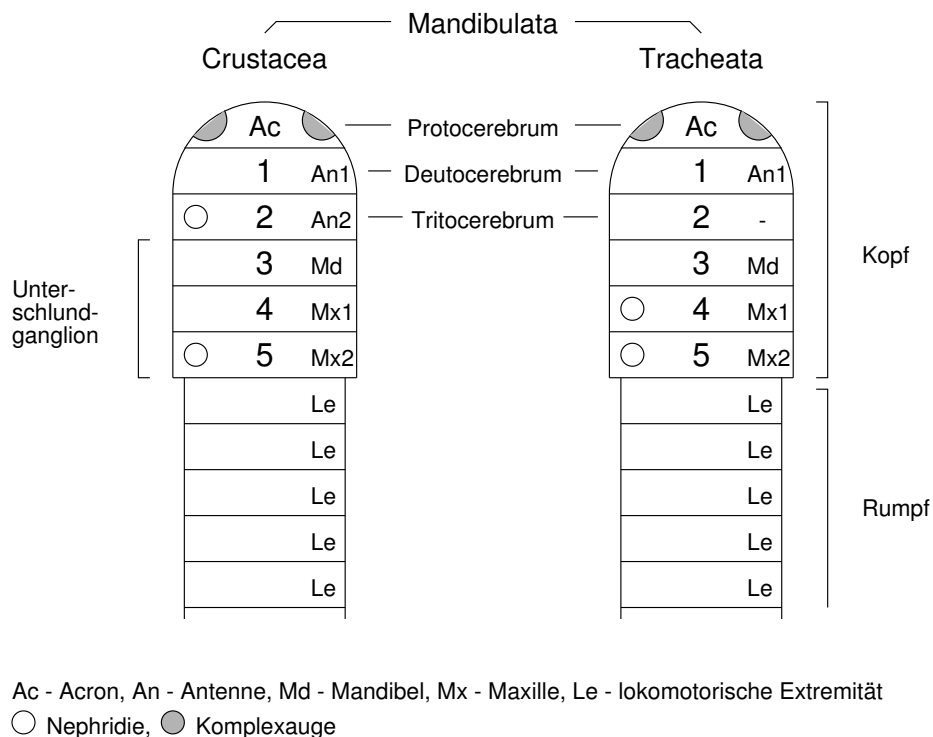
Mandibulata

Crustacea

Tracheata

Ac

Protocerebrum

Ac

1 An1

Deutocerebrum

1 An1

2 An2

Tritocerebrum

2 -

Unterschlundganglion

3 Md

4 Mx1

5 Mx2

3 Md

4 Mx1

5 Mx2

Kopf

Le
Le
Le
Le
Le

Le
Le
Le
Le
Le

Rumpf

Ac - Acron, An - Antenne, Md - Mandibel, Mx - Maxille, Le - lokomotorische Extremität
Nephridie, Komplexauge